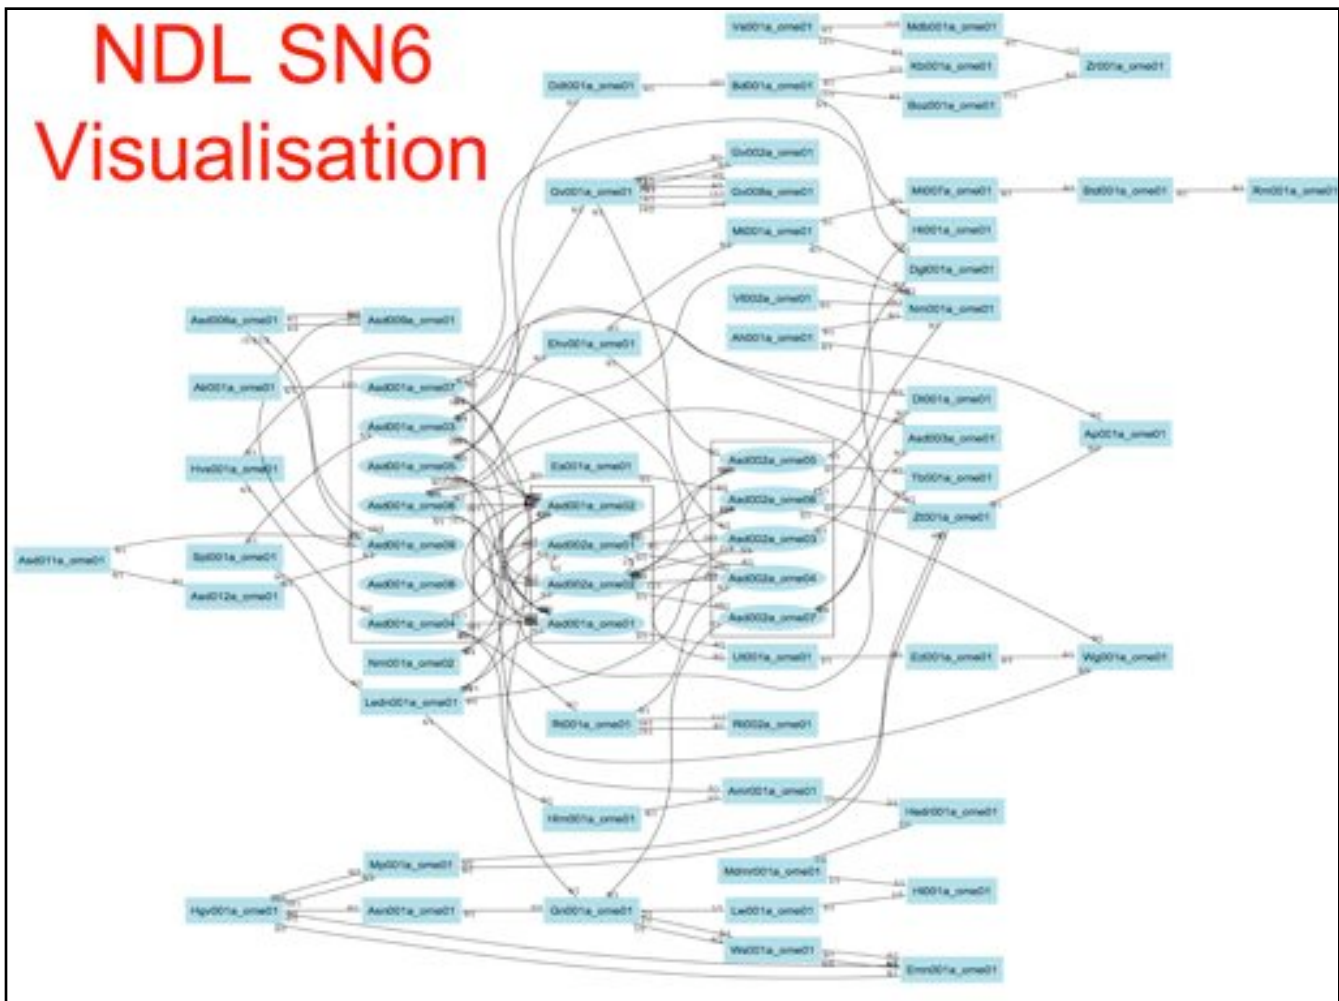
NDL SN6
Visualisation

Vsl001a_ome01
Mdb001a_ome01
Xb001a_ome01
Zr001a_ome01
Od001a_ome01
Bd001a_ome01
Bsa001a_ome01
Gv002a_ome01
Gv001a_ome01
Gv008a_ome01
Mt007a_ome01
Bd001a_ome01
Rm001a_ome01
Mt001a_ome01
Ht001a_ome01
Dgt001a_ome01
Vt002a_ome01
Nm001a_ome01
Ah001a_ome01
Asd006a_ome01
Asd009a_ome01
Ehv001a_ome01
Ak001a_ome01
Asd001a_ome07
Asd001a_ome03
Dt001a_ome01
Asd003a_ome01
Ap001a_ome01
Hva001a_ome01
Asd001a_ome05
Es001a_ome01
Asd002a_ome05
Tb001a_ome01
Asd001a_ome06
Asd001a_ome02
Asd002a_ome06
Zt001a_ome01
Asd011a_ome01
Spl001a_ome01
Asd001a_ome09
Asd002a_ome01
Asd002a_ome03
Asd012a_ome01
Asd001a_ome08
Asd002a_ome02
Asd002a_ome04
Asd001a_ome04
Asd001a_ome01
Asd002a_ome07
Nm001a_ome02
Ut001a_ome01
Ed001a_ome01
Wg001a_ome01
Ledn001a_ome01
Rt001a_ome01
Rt002a_ome01
Amr001a_ome01
Hm001a_ome01
Hedr001a_ome01
Mp001a_ome01
Mdnr001a_ome01
Ht001a_ome01
Hgv001a_ome01
Asn001a_ome01
Gn001a_ome01
Lw001a_ome01
Wd001a_ome01
Emm001a_ome01